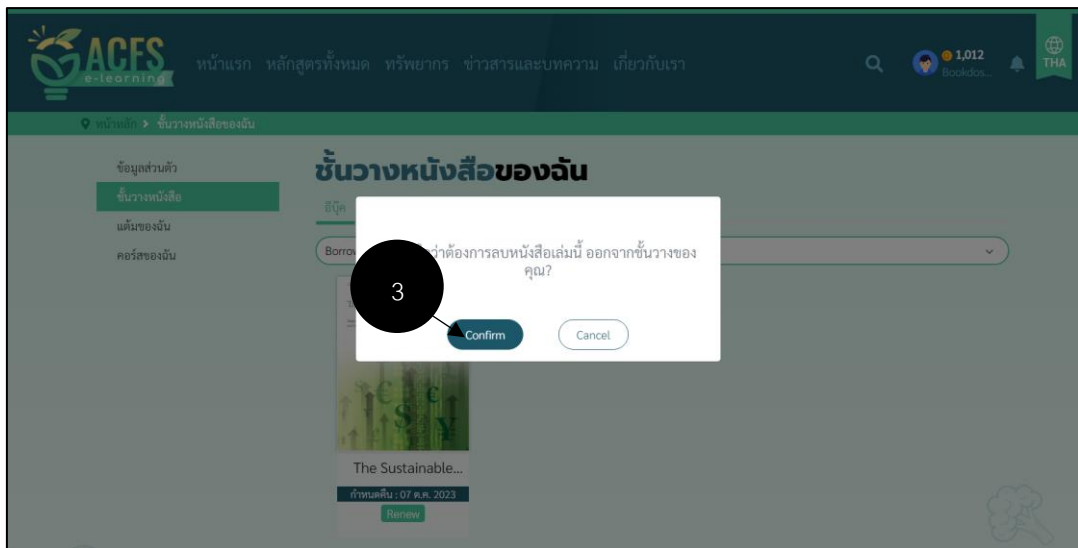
ACFS e-learning

หน้าแรก หลักสูตรทั้งหมด ทรัพยากร ข่าวสารและบทความ เกี่ยวกับเรา

1,012 Bookdos...

THA

หน้าหลัก > ชั้นวางหนังสือของฉัน

ข้อมูลส่วนตัว
ชั้นวางหนังสือ
แต้มของฉัน
คอร์สของฉัน

ชั้นวางหนังสือของฉัน

อีบุ๊ค

Borro

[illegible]ว่าต้องการลบหนังสือเล่มนี้ ออกจากชั้นวางของคุณ?

3

Confirm

Cancel

The Sustainable...

กำหนดคืน : 07 ต.ค. 2023

Renew